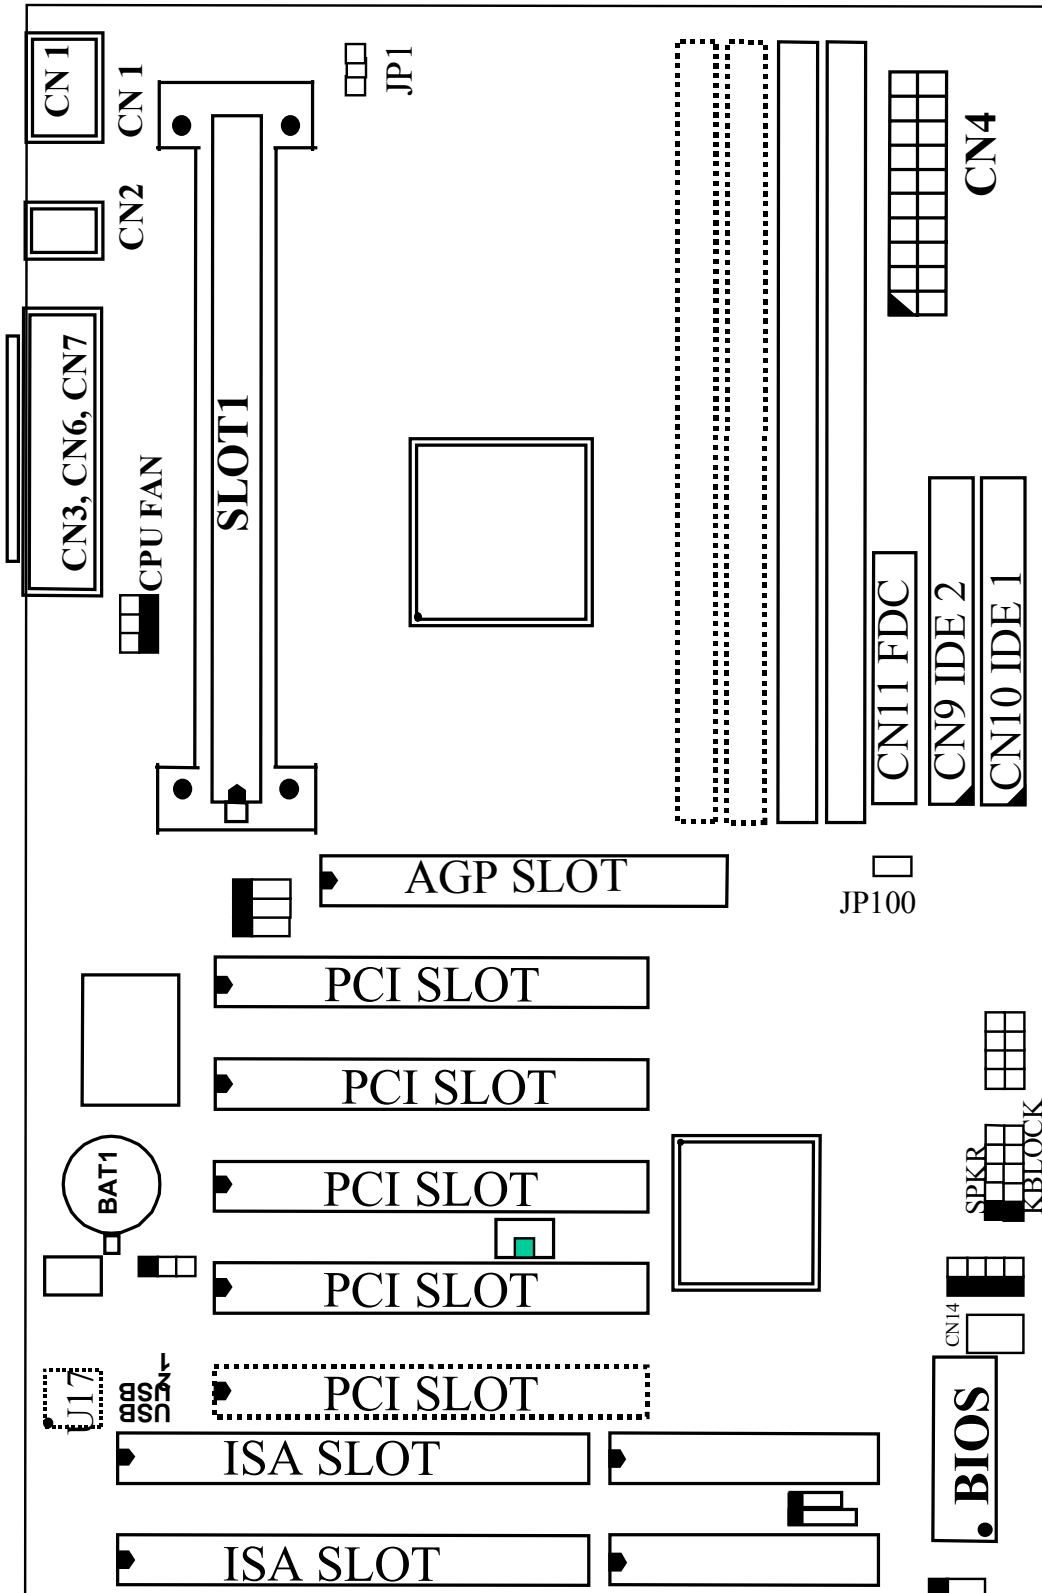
CN 1
CN 1
JP1
CN2
CN4
CN3, CN6, CN7
CPU FAN
SLOT1
CN11 FDC
CN9 IDE 2
CN10 IDE 1
AGP SLOT
JP100
PCI SLOT
PCI SLOT
BAT1
PCI SLOT
SPKR
KBLOCK
PCI SLOT
CN14
U17
USB 1
USB 2
PCI SLOT
BIOS
ISA SLOT
ISA SLOT